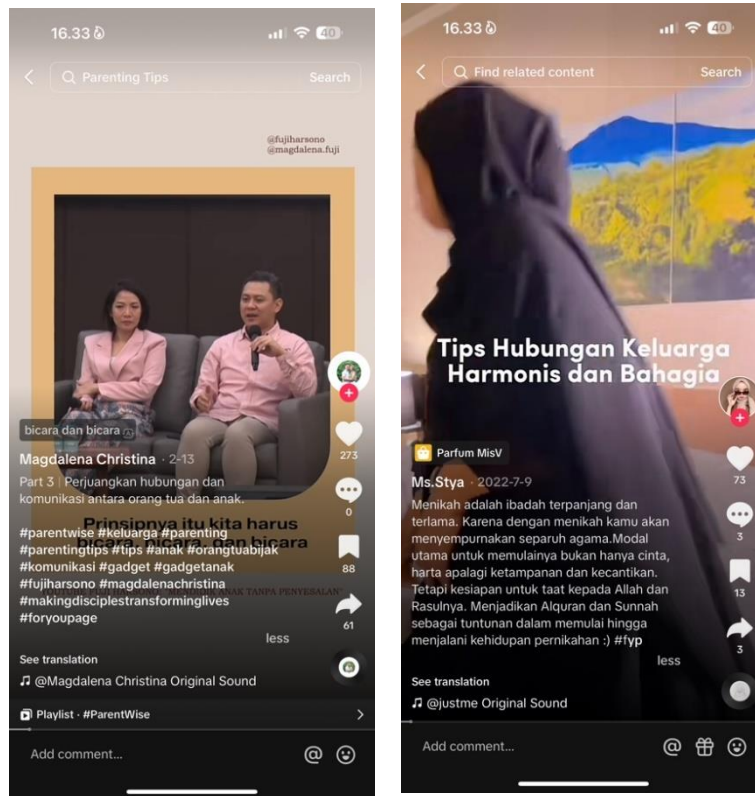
16.33 40

Parenting Tips Search

@fujiharsono
@magdalena.fuji

Prinsipnya itu kita harus bicara, bicara, dan bicara

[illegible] ANAK TANPA PENYESALAN

bicara dan bicara

Magdalena Christina · 2-13

Part 3 | Perjuangkan hubungan dan komunikasi antara orang tua dan anak.

#parentwise #keluarga #parenting #parentingtips #tips #anak #orangtuabijak #komunikasi #gadget #gadgetanak #fujiharsono #magdalenachristina #makingdisciplestransforminglives #foryoupage

less

273
0
88
61

See translation

♫ @Magdalena Christina Original Sound

Playlist · #ParentWise

Add comment...

16.33 40

Find related content Search

Tips Hubungan Keluarga Harmonis dan Bahagia

Parfum MisV

Ms.Stya · 2022-7-9

Menikah adalah ibadah terpanjang dan terlama. Karena dengan menikah kamu akan menyempurnakan separuh agama.Modal utama untuk memulainya bukan hanya cinta, harta apalagi ketampanan dan kecantikan. Tetapi kesiapan untuk taat kepada Allah dan Rasulnya. Menjadikan Alquran dan Sunnah sebagai tuntunan dalam memulai hingga menjalani kehidupan pernikahan :) #fyp

less

73
3
13
3

See translation

♫ @justme Original Sound

Add comment...